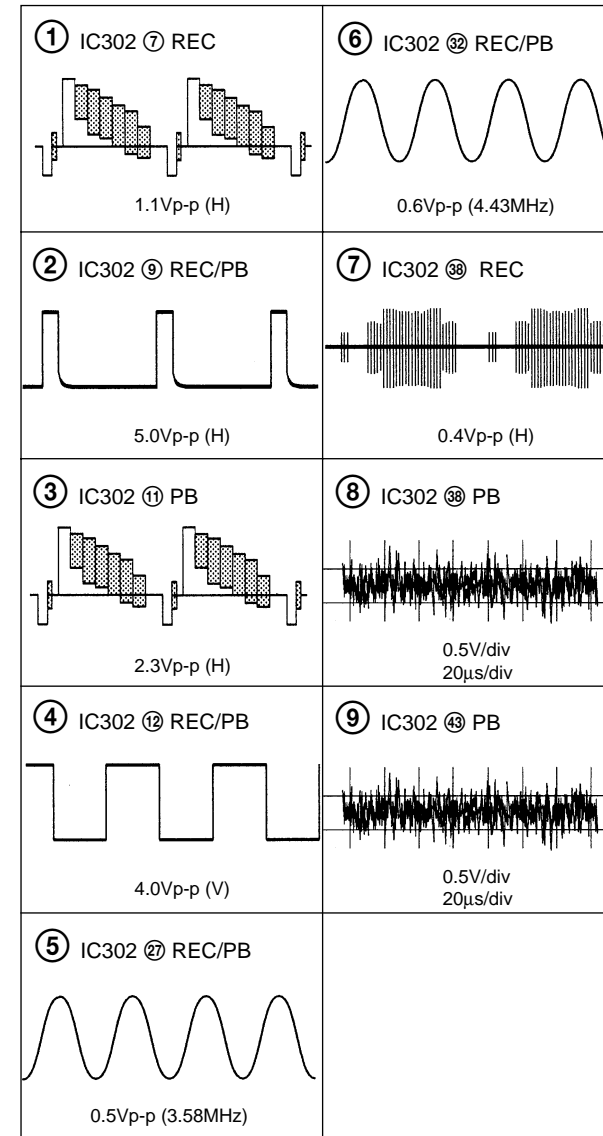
| | |
|---|---|
| ① IC302 ⑦ REC<br>1.1Vp-p (H) | ⑥ IC302 ㉜ REC/PB<br>0.6Vp-p (4.43MHz) |
| ② IC302 ⑨ REC/PB<br>5.0Vp-p (H) | ⑦ IC302 ㊳ REC<br>0.4Vp-p (H) |
| ③ IC302 ⑪ PB<br>2.3Vp-p (H) | ⑧ IC302 ㊳ PB<br>0.5V/div<br>20µs/div |
| ④ IC302 ⑫ REC/PB<br>4.0Vp-p (V) | ⑨ IC302 ㊸ PB<br>0.5V/div<br>20µs/div |
| ⑤ IC302 ㉗ REC/PB<br>0.5Vp-p (3.58MHz) | |